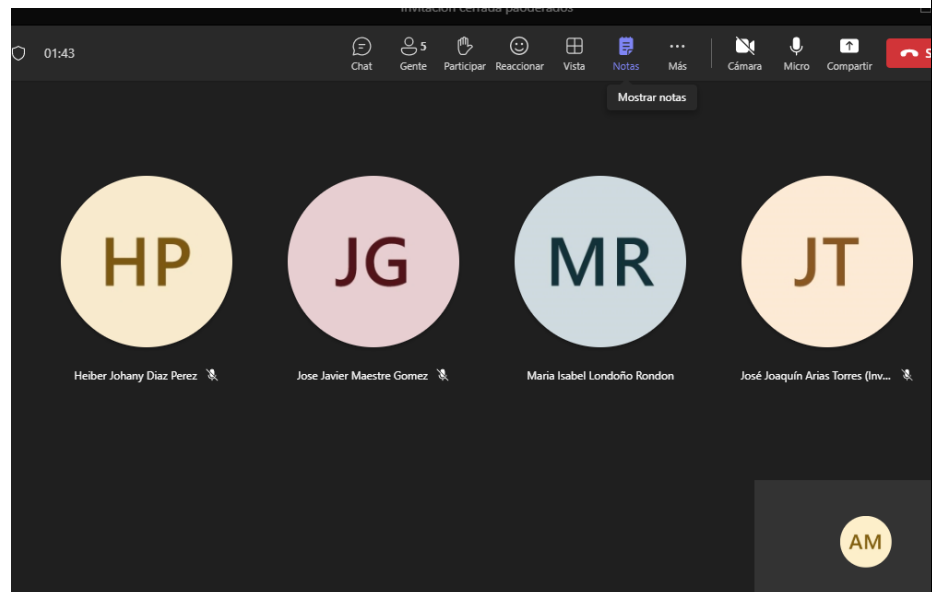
Invitación cerrada pauderados

01:43

Chat

5 Gente

Participar

Reaccionar

Vista

Notas

Más

Cámara

Micro

Compartir

S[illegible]

Mostrar notas

HP

Heiber Johany Diaz Perez

JG

Jose Javier Maestre Gomez

MR

Maria Isabel Londoño Rondon

JT

José Joaquín Arias Torres (Inv...

AM